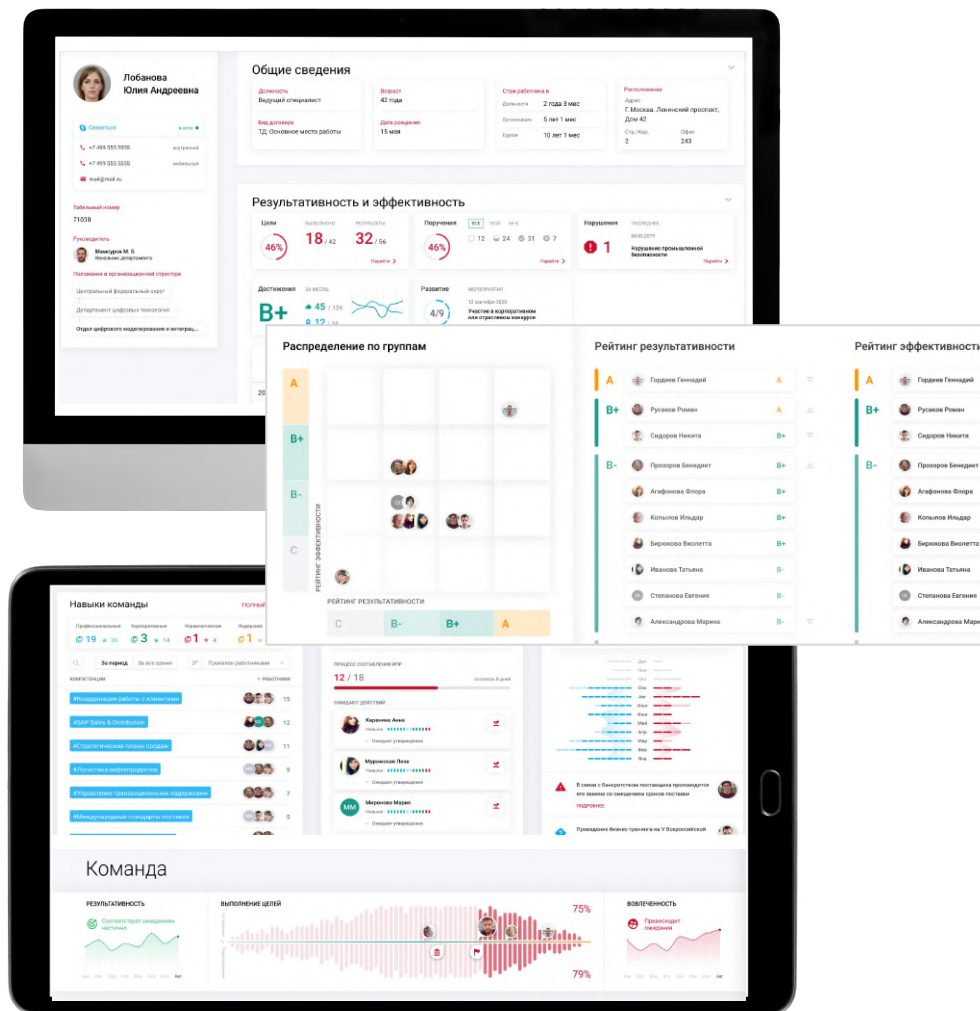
Лобанова
Юлия Андреевна

Связаться в сети
+7 499 555 5555 внутрений
+7 499 555 5555 мобильный
mail@mail.ru

Табельный номер
71038

Руководитель
Мансуров М. Б.
Начальник департамента

Положение в организационной структуре
Центральный федеральный округ
Департамент цифровых технологий
Отдел цифрового моделирования и интеграц...

Общие сведения

Должность
Ведущий специалист

Вид договора
ТД. Основное место работы

Возраст
42 года

Дата рождения
15 мая

Стаж работника в
Должности 2 года 3 мес
Организации 5 лет 1 мес
Группе 10 лет 1 мес

Расположение
Адрес
Г. Москва. Ланинский проспект, Дом 42
Стр./Корп. 2
Офис 243

Результативность и эффективность

Цели 46% Выполнено 18 / 42 Результаты 32 / 56 Перейти

Поручения Все 46% 12 24 36 7 Перейти

Нарушения 1 Последнее 04.03.2019 Нарушение промышленной безопасности Перейти

Достижения B+ За месяц 45 / 134 9 / 12

Развитие 4/9 Мероприятия 12 сентября 2020 Участие в корпоративном или отраслевом конкурсе

20

Распределение по группам

A
B+
B-
C

РЕЙТИНГ ЭФФЕКТИВНОСТИ

РЕЙТИНГ РЕЗУЛЬТАТИВНОСТИ
C B- B+ A

Рейтинг результативности

A Гордеев Геннадий A
B+ Русаков Роман A
Сидоров Никита B+
B- Прохоров Бенедикт B+
Агафонова Флора B+
Копылов Ильдар B+
Бирюкова Виолетта B+
Иванова Татьяна B-
Степанова Евгения B-
Александрова Марина B-

Рейтинг эффективности

A Гордеев Геннадий
B+ Русаков Роман
Сидоров Никита
B- Прохоров Бенедикт
Агафонова Флора
Копылов Ильдар
Бирюкова Виолетта
Иванова Татьяна
Степанова Евгения
Александрова Марина

Навыки команды ПОЛНЫЙ
Профессиональные 19 36 Корпоративные 3 14 Управленческие 1 4 Цифровые 1

За период За все время Прохалон работникам

Компетенции Работники
#Координация работы с клиентами 15
#SAP Sales & Distribution 12
#Стратегические планы продаж 11
#Логистика нефтепродуктов 9
#Управление трансграничными издержками 5
#Международные стандарты поставки 5

Процесс составления ИПР
12 / 18

Ожидают действий
Каренина Анна Навыки Ожидает утверждения
Муромская Лиза Навыки Ожидает утверждения
MM Миронова Мария Навыки Ожидает утверждения

В связи с банкротством поставщика производится его замена со смещением сроков поставки
подробнее

Проведение бизнес-тренинга на V Всероссийской

Команда

РЕЗУЛЬТАТИВНОСТЬ
Соответствует ожиданиям частично

ВЫПОЛНЕНИЕ ЦЕЛЕЙ
75%
79%

ВОВЛЕЧЕННОСТЬ
Превосходит ожидания